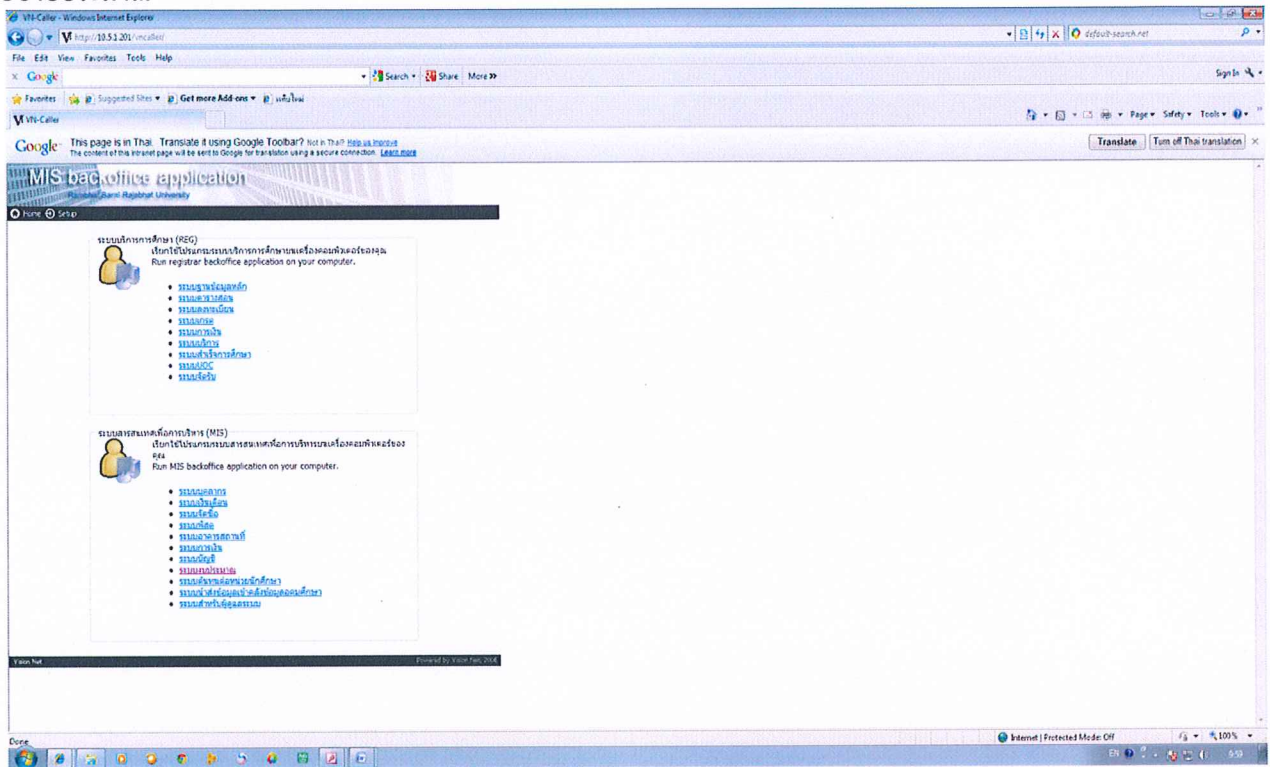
VN-Caller - Windows Internet Explorer

http://10.5.1.201/vncaller/

default-search.net

File Edit View Favorites Tools Help

Google

Search • Share More »

Sign In

Favorites | Suggested Sites • Get more Add-ons • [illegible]

VN-Caller

Page • Safety • Tools •

Google This page is in Thai. Translate it using Google Toolbar? Not in Thai? Help us improve
The content of this intranet page will be sent to Google for translation using a secure connection. Learn more

Translate | Turn off Thai translation

MIS backoffice application
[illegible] Rajabhat University

Home Setup

ระบบบริการการศึกษา (REG)
เรียกใช้โปรแกรมระบบบริการการศึกษาบนเครื่องคอมพิวเตอร์ของคุณ
Run registrar backoffice application on your computer.

- ระบบฐานข้อมูลหลัก
- ระบบตารางสอน
- ระบบลงทะเบียน
- ระบบเกรด
- ระบบการเงิน
- ระบบบริการ
- ระบบสำเร็จการศึกษา
- ระบบUOC
- ระบบรับสมัคร

ระบบสารสนเทศเพื่อการบริหาร (MIS)
เรียกใช้โปรแกรมระบบสารสนเทศเพื่อการบริหารบนเครื่องคอมพิวเตอร์ของคุณ
Run MIS backoffice application on your computer.

- ระบบบุคลากร
- ระบบเงินเดือน
- ระบบจัดซื้อ
- ระบบพัสดุ
- ระบบอาคารสถานที่
- ระบบการเงิน
- ระบบบัญชี
- ระบบงบประมาณ
- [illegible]
- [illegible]
- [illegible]

Vision Net

Powered by Vision Net, 2008

Done

Internet | Protected Mode: Off

100%

EN